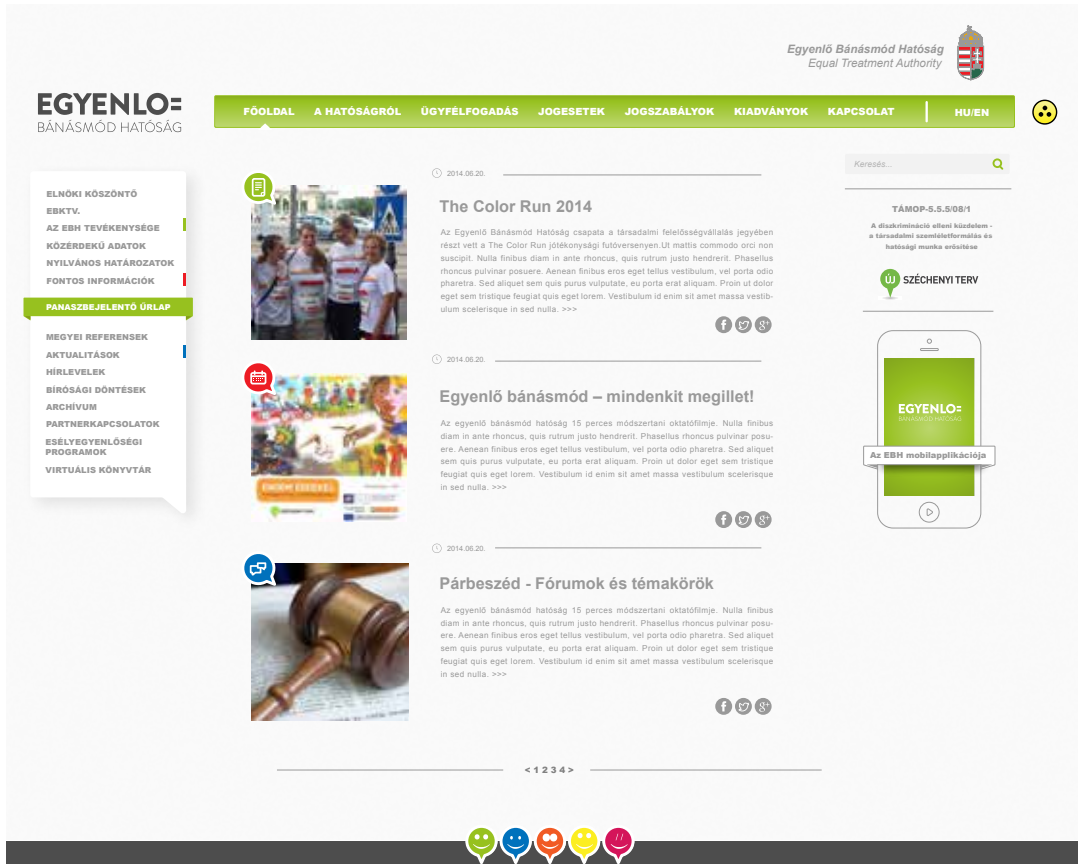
Egyenlő Bánásmód Hatóság
Equal Treatment Authority

EGYENLO=
BÁNÁSMÓD HATÓSÁG

FŐOLDAL A HATÓSÁGRÓL ÜGYFÉLFOGADÁS JOGESETEK JOGSZABÁLYOK KIADVÁNYOK KAPCSOLAT HU/EN

ELNÖKI KÖSZÖNTŐ
EBKTV.
AZ EBH TEVÉKENYSÉGE
KÖZÉRDEKŰ ADATOK
NYILVÁNOS HATÁROZATOK
FONTOS INFORMÁCIÓK
PANASZBEJELENTŐ ŰRLAP
MEGYEI REFERENSEK
AKTUALITÁSOK
HÍRLEVELEK
BÍRÓSÁGI DÖNTÉSEK
ARCHÍVUM
PARTNERKAPCSOLATOK
ESÉLYEGYENLŐSÉGI PROGRAMOK
VIRTUÁLIS KÖNYVTÁR

2014.06.20.

The Color Run 2014

Az Egyenlő Bánásmód Hatóság csapata a társadalmi felelősségvállalás jegyében részt vett a The Color Run jótékonysági futóversenyen.Ut mattis commodo orci non suscipit. Nulla finibus diam in ante rhoncus, quis rutrum justo hendrerit. Phasellus rhoncus pulvinar posuere. Aenean finibus eros eget tellus vestibulum, vel porta odio pharetra. Sed aliquet sem quis purus vulputate, eu porta erat aliquam. Proin ut dolor eget sem tristique feugiat quis eget lorem. Vestibulum id enim sit amet massa vestibulum scelerisque in sed nulla. >>>

2014.06.20.

Egyenlő bánásmód – mindenkit megillet!

Az egyenlő bánásmód hatóság 15 perces módszertani oktatófilmje. Nulla finibus diam in ante rhoncus, quis rutrum justo hendrerit. Phasellus rhoncus pulvinar posuere. Aenean finibus eros eget tellus vestibulum, vel porta odio pharetra. Sed aliquet sem quis purus vulputate, eu porta erat aliquam. Proin ut dolor eget sem tristique feugiat quis eget lorem. Vestibulum id enim sit amet massa vestibulum scelerisque in sed nulla. >>>

2014.06.20.

Párbeszéd - Fórumok és témakörök

Az egyenlő bánásmód hatóság 15 perces módszertani oktatófilmje. Nulla finibus diam in ante rhoncus, quis rutrum justo hendrerit. Phasellus rhoncus pulvinar posuere. Aenean finibus eros eget tellus vestibulum, vel porta odio pharetra. Sed aliquet sem quis purus vulputate, eu porta erat aliquam. Proin ut dolor eget sem tristique feugiat quis eget lorem. Vestibulum id enim sit amet massa vestibulum scelerisque in sed nulla. >>>

< 1 2 3 4 >

Keresés...

TÁMOP-5.5.5/08/1
A diszkrimináció elleni küzdelem - a társadalmi szemléletformálás és hatósági munka erősítése

ÚJ SZÉCHENYI TERV

EGYENLO=
BÁNÁSMÓD HATÓSÁG
Az EBH mobilapplikációja